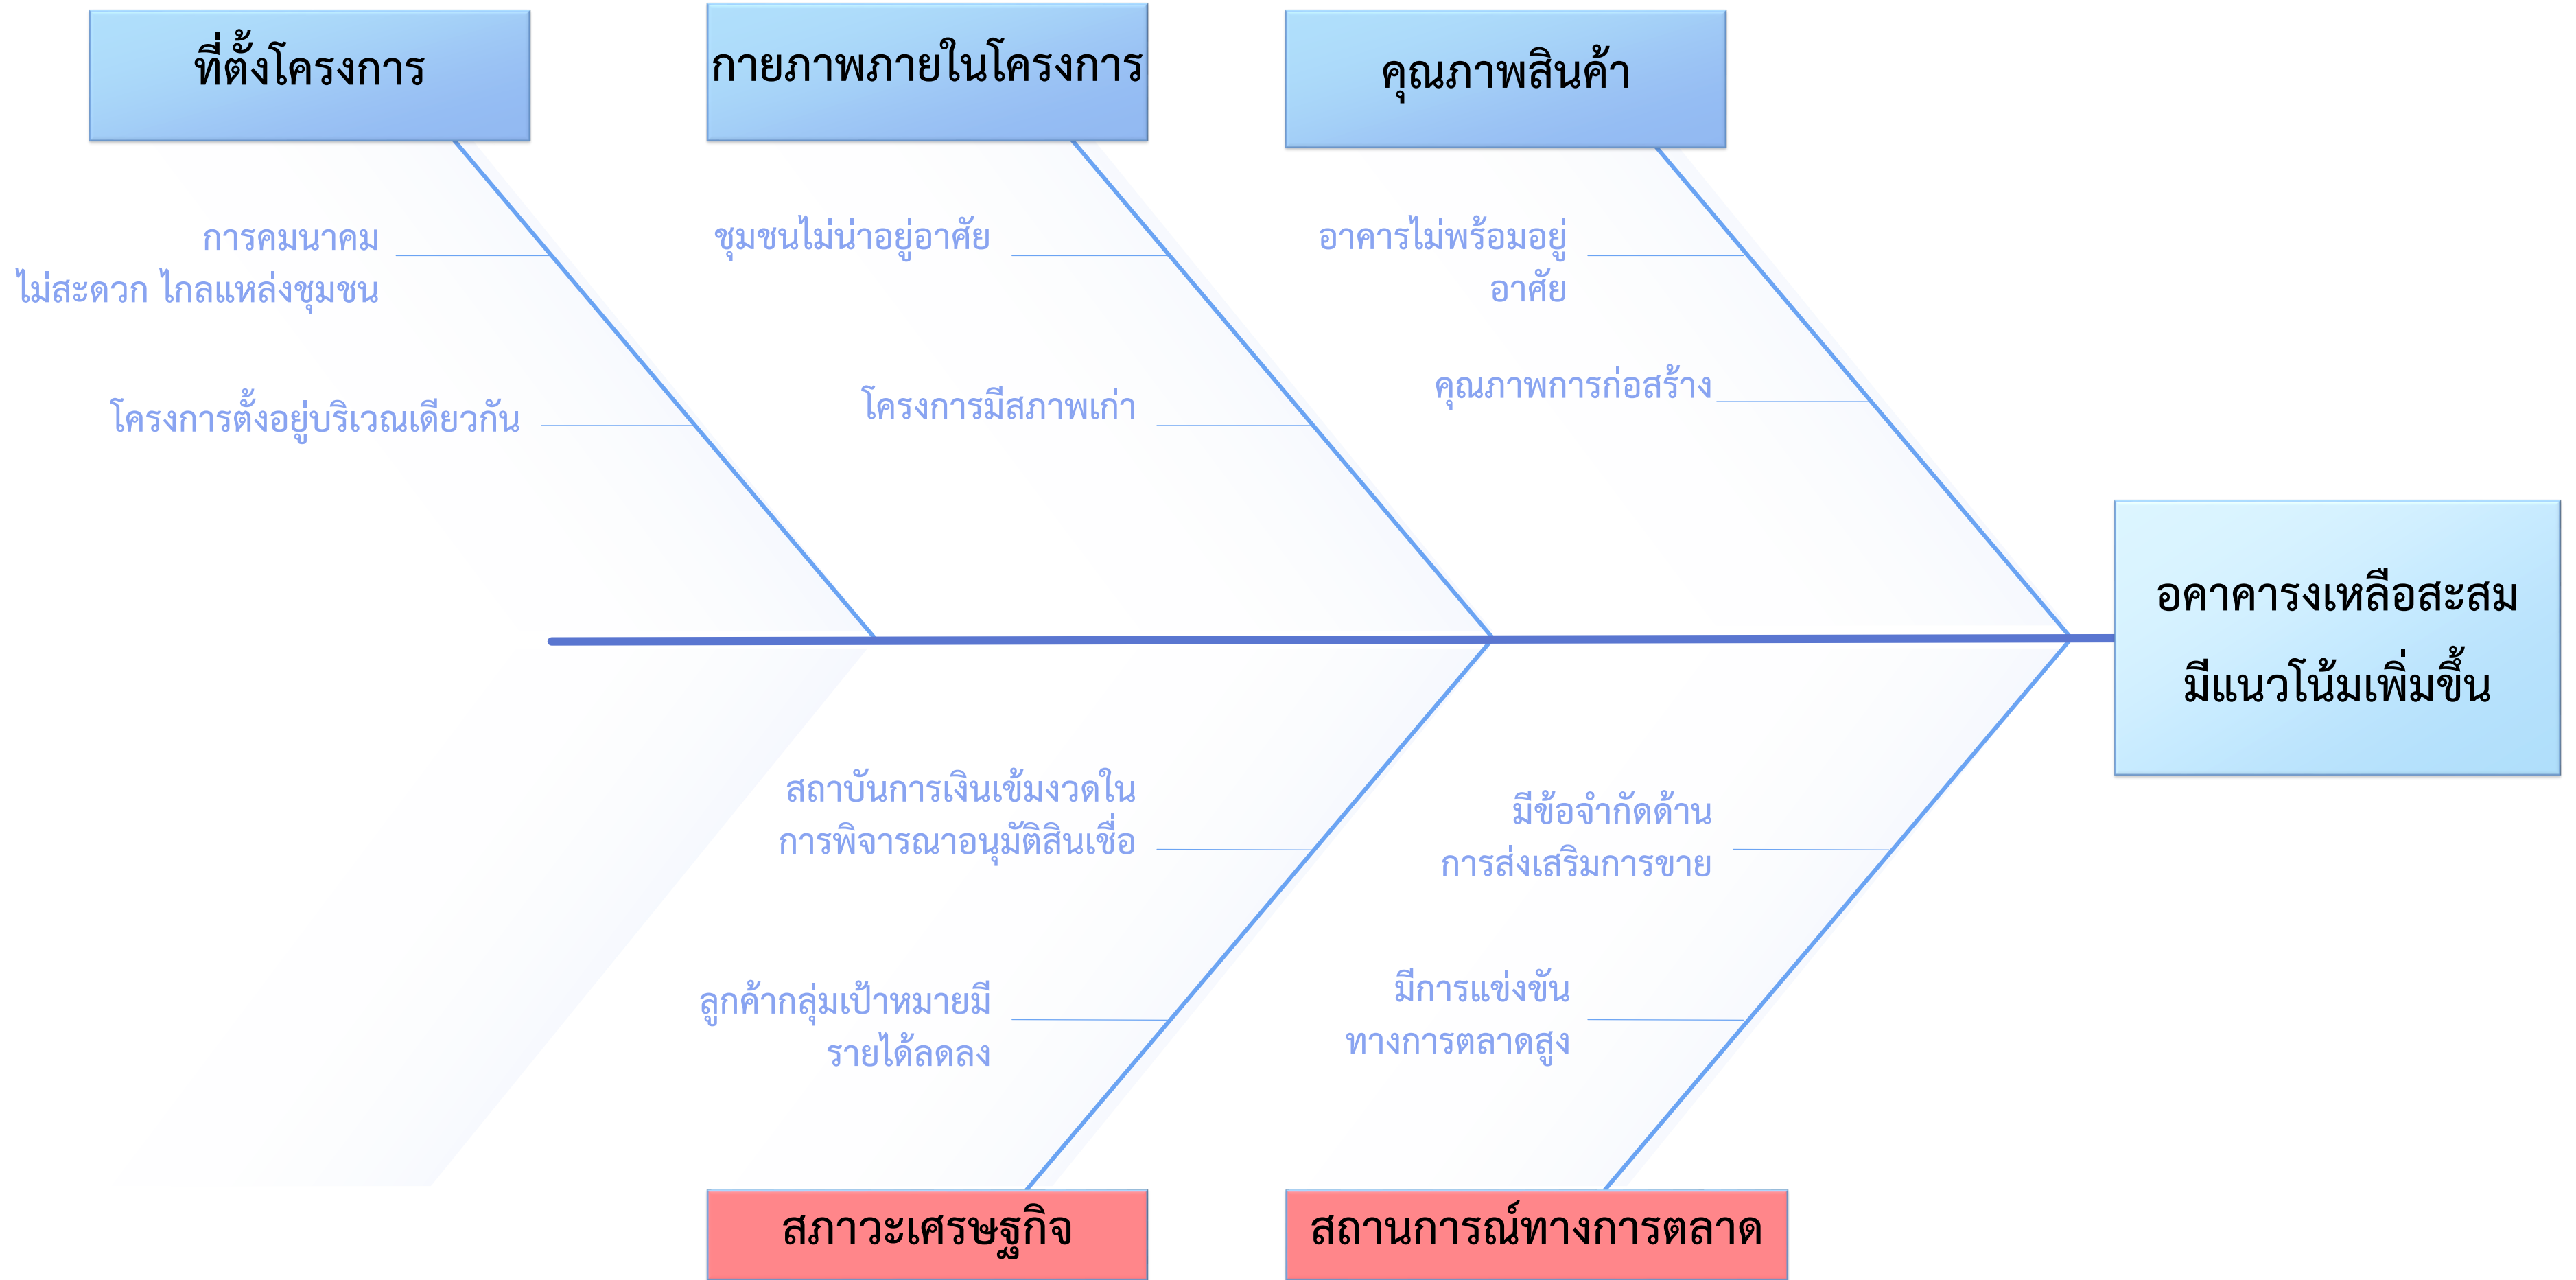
ที่ตั้งโครงการ

การคมนาคม
ไม่สะดวก ไกลแหล่งชุมชน

โครงการตั้งอยู่บริเวณเดียวกัน

กายภาพภายในโครงการ

ชุมชนไม่น่าอยู่อาศัย

โครงการมีสภาพเก่า

คุณภาพสินค้า

อาคารไม่พร้อมอยู่
อาศัย

คุณภาพการก่อสร้าง

อคาคารงเหลือสะสม
มีแนวโน้มเพิ่มขึ้น

สถาบันการเงินเข้มงวดใน
การพิจารณาอนุมัติสินเชื่อ

ลูกค้ากลุ่มเป้าหมายมี
รายได้ลดลง

สภาวะเศรษฐกิจ

มีข้อจำกัดด้าน
การส่งเสริมการขาย

มีการแข่งขัน
ทางการตลาดสูง

สถานการณ์ทางการตลาด